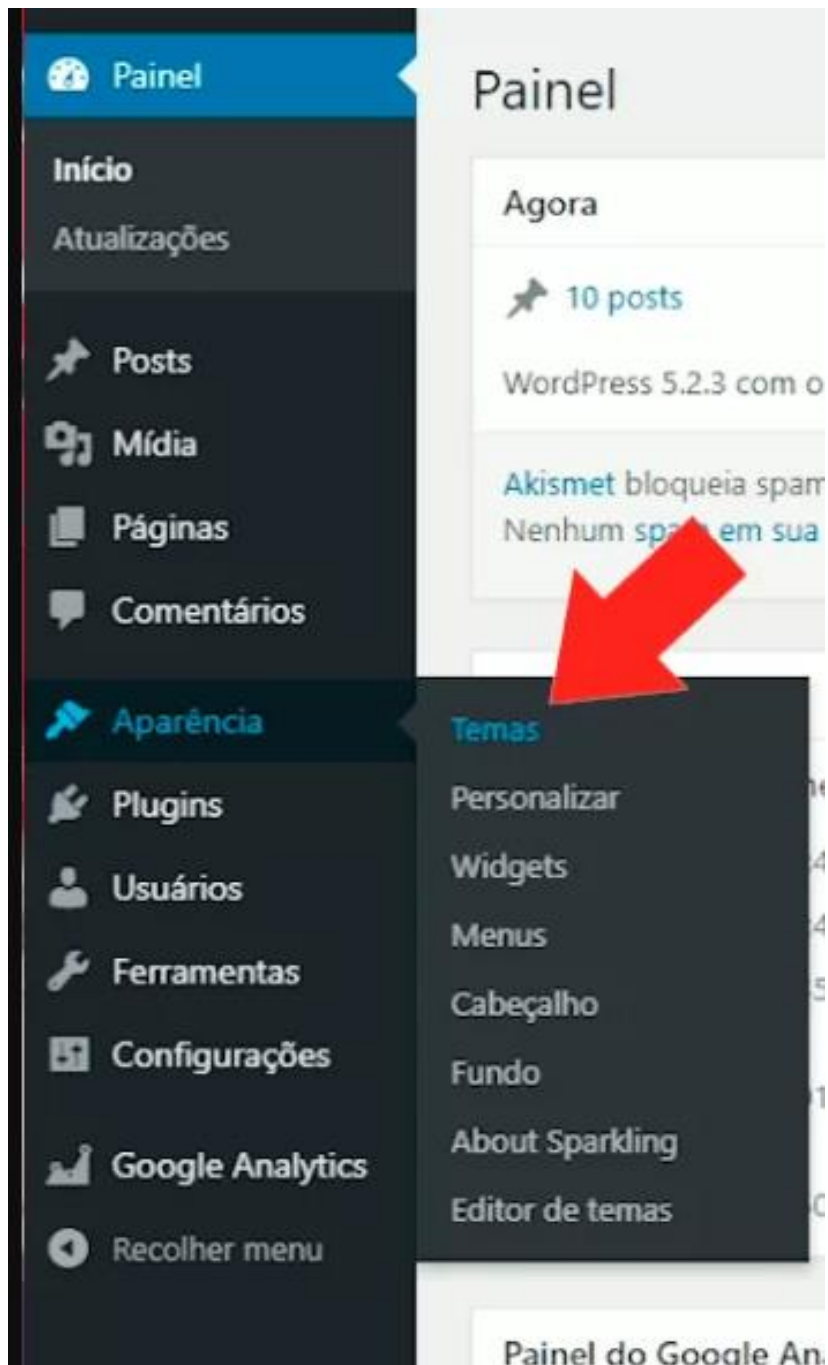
Painel
Início
Atualizações
Posts
Mídia
Páginas
Comentários
Aparência
Plugins
Usuários
Ferramentas
Configurações
Google Analytics
Recolher menu

Temas
Personalizar
Widgets
Menus
Cabeçalho
Fundo
About Sparkling
Editor de temas

Painel

Agora

10 posts

WordPress 5.2.3 com o

Akismet bloqueia spam
Nenhum sp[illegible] em sua

Painel do Google An